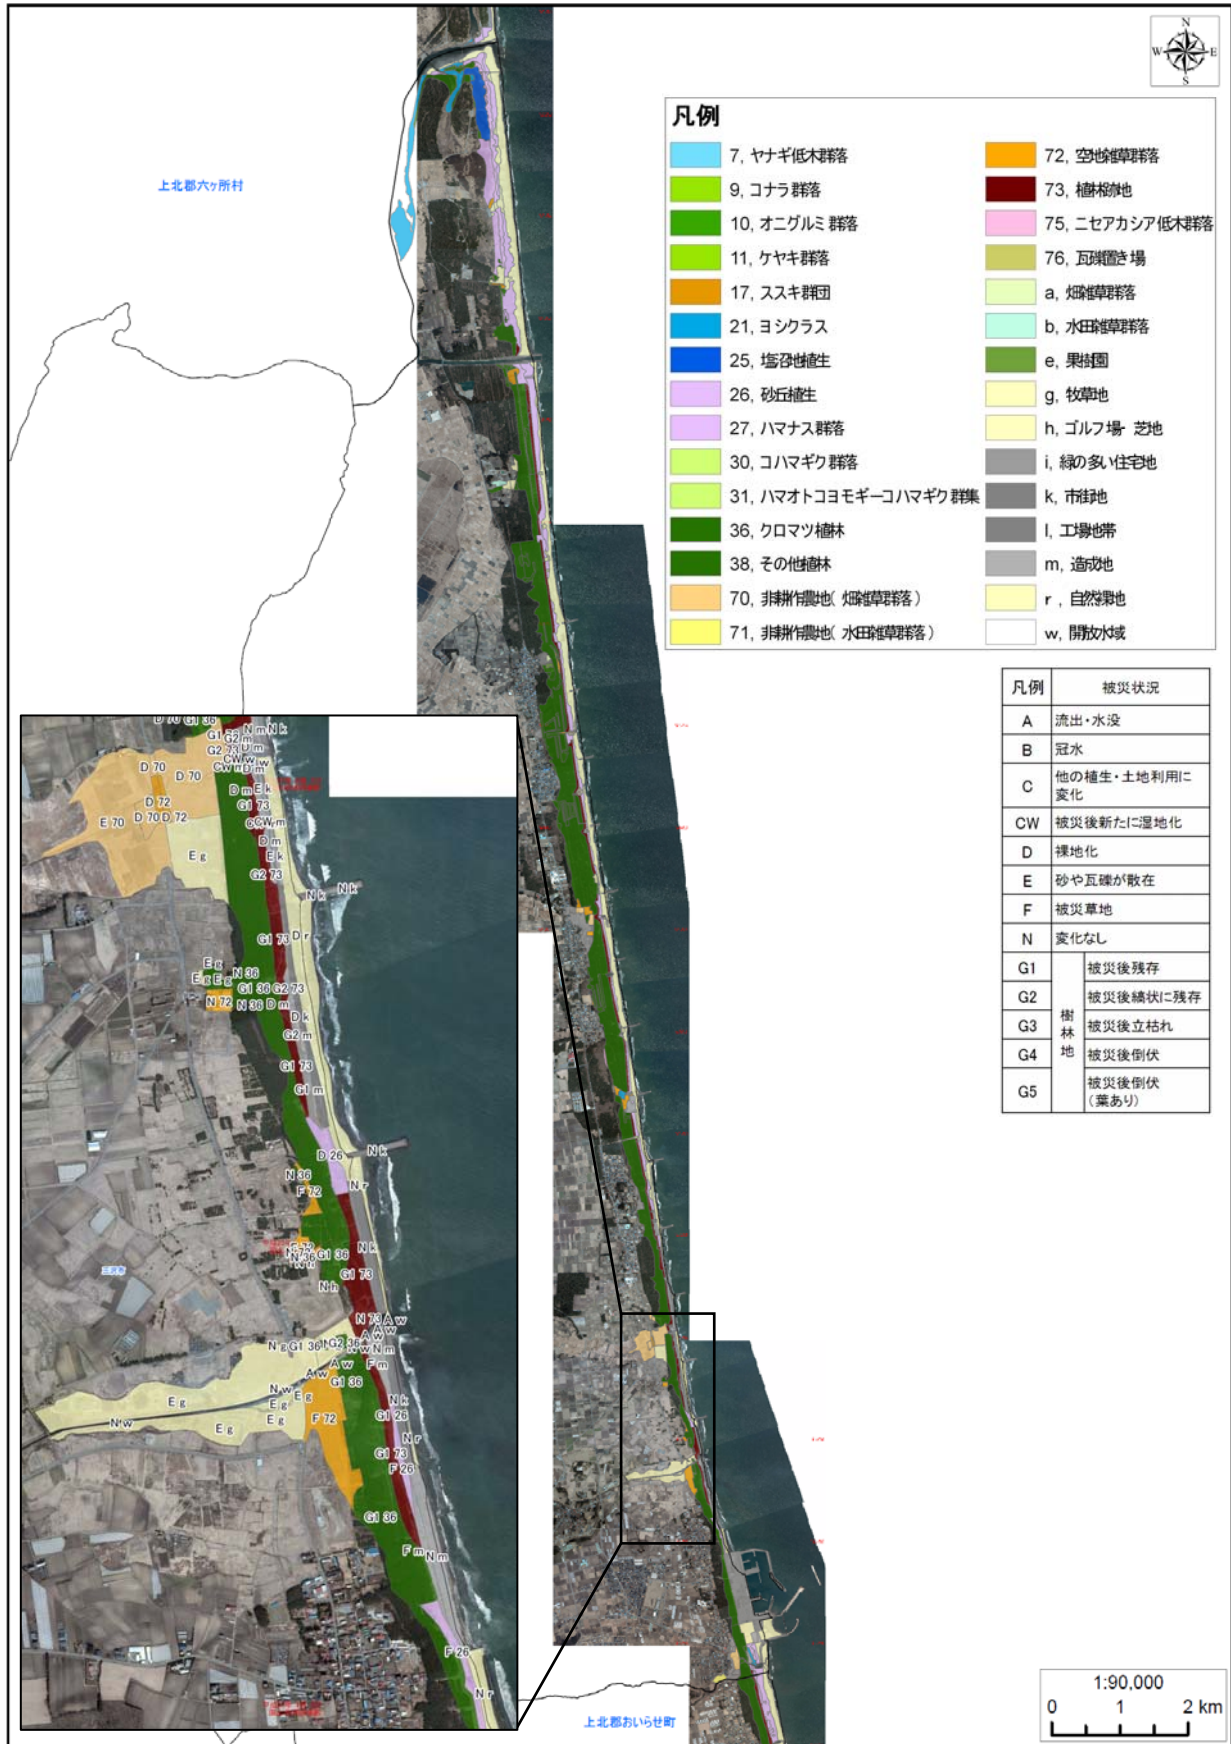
N
W E
S

凡例

7, ヤナギ低木群落
9, コナラ群落
10, オニグルミ群落
11, ケヤキ群落
17, ススキ群団
21, ヨシクラス
25, 塩沼地植生
26, 砂丘植生
27, ハマナス群落
30, コハマギク群落
31, ハマオトコヨモギ－コハマギク群集
36, クロマツ植林
38, その他植林
70, 非耕作農地（畑雑草群落）
71, 非耕作農地（水田雑草群落）
72, 空地雑草群落
73, 植栽樹林
75, ニセアカシア低木群落
76, 瓦礫置き場
a, 畑雑草群落
b, 水田雑草群落
e, 果樹園
g, 牧草地
h, ゴルフ場・芝地
i, 緑の多い住宅地
k, 市街地
l, 工場地帯
m, 造成地
r, 自然裸地
w, 開放水域

上北郡六ヶ所村

| 凡例 | 被災状況 | |
|---|---|---|
| A | 流出・水没 | |
| B | 冠水 | |
| C | 他の植生・土地利用に変化 | |
| CW | 被災後新たに湿地化 | |
| D | 裸地化 | |
| E | 砂や瓦礫が散在 | |
| F | 被災草地 | |
| N | 変化なし | |
| G1 | 樹林地 | 被災後残存 |
| G2 | 樹林地 | 被災後縞状に残存 |
| G3 | 樹林地 | 被災後立枯れ |
| G4 | 樹林地 | 被災後倒伏 |
| G5 | 樹林地 | 被災後倒伏（葉あり） |

D 70 G1 36 N m N k G1 G2 m G2 73 U m CW w D m D 70 D 70 D 72 G1 73 D 70 D 72 E 70 D m E k CW m D m E k E g G2 73 N k N k G1 73 D r E g E g E g N 36 G1 36 G2 73 N 72 N 36 D m D k G2 m G1 73 G1 m D 26 N k N 36 F 72 N r N k G1 36 G1 73 N h N 73 A w N g G1 36 G2 36 A w N m A w F m A w G1 36 N w E g E g N k E g G1 26 N w E g F 72 N r E g G1 73 F 26 G1 36 F m N m F 26 N r

上北郡おいらせ町

1:90,000
0 1 2 km